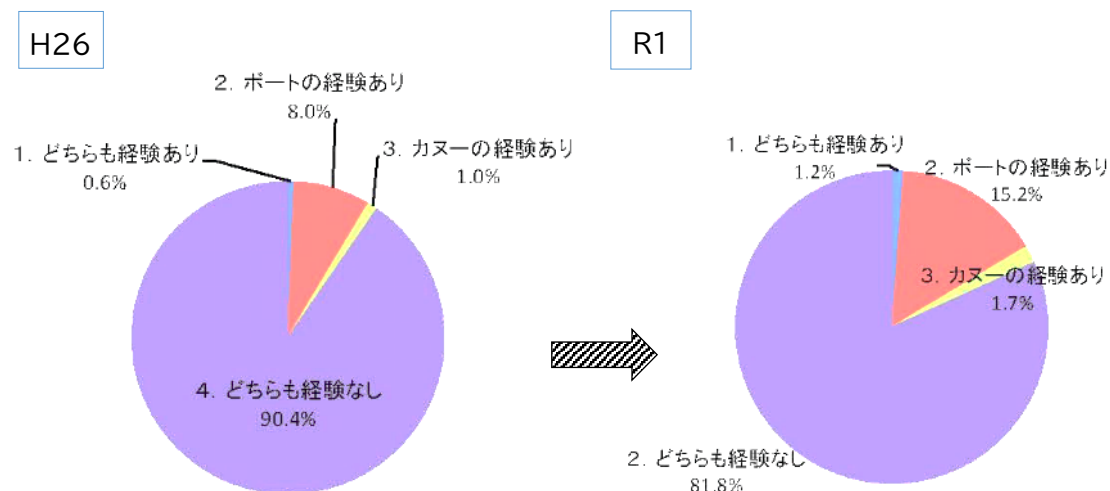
H26

2. ボートの経験あり
8.0%

3. カヌーの経験あり
1.0%

1. どちらも経験あり
0.6%

4. どちらも経験なし
90.4%

R1

1. どちらも経験あり
1.2%

2. ボートの経験あり
15.2%

3. カヌーの経験あり
1.7%

2. どちらも経験なし
81.8%